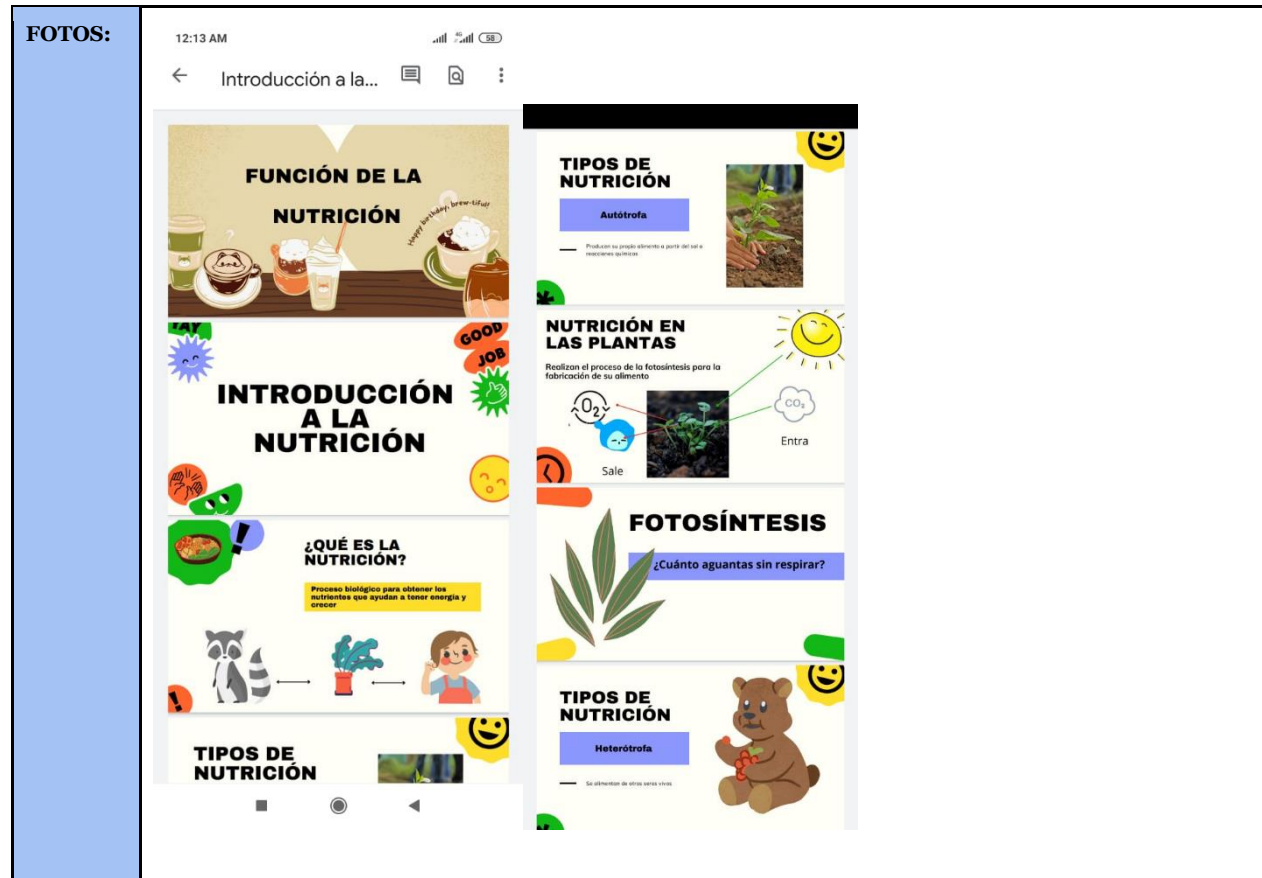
FOTOS:

12:13 AM

58

Introducción a la...

FUNCIÓN DE LA NUTRICIÓN

Happy birthday, brew-tiful!

YAY

GOOD JOB

INTRODUCCIÓN A LA NUTRICIÓN

¿QUÉ ES LA NUTRICIÓN?

Proceso biológico para obtener los nutrientes que ayudan a tener energía y crecer

TIPOS DE NUTRICIÓN

TIPOS DE NUTRICIÓN

Autótrofa

Producen su propio alimento a partir del sol o reacciones químicas

NUTRICIÓN EN LAS PLANTAS

Realizan el proceso de la fotosíntesis para la fabricación de su alimento

$O_2$

$CO_2$

Entra

Sale

FOTOSÍNTESIS

¿Cuánto aguantas sin respirar?

TIPOS DE NUTRICIÓN

Heterótrofa

Se alimentan de otros seres vivos